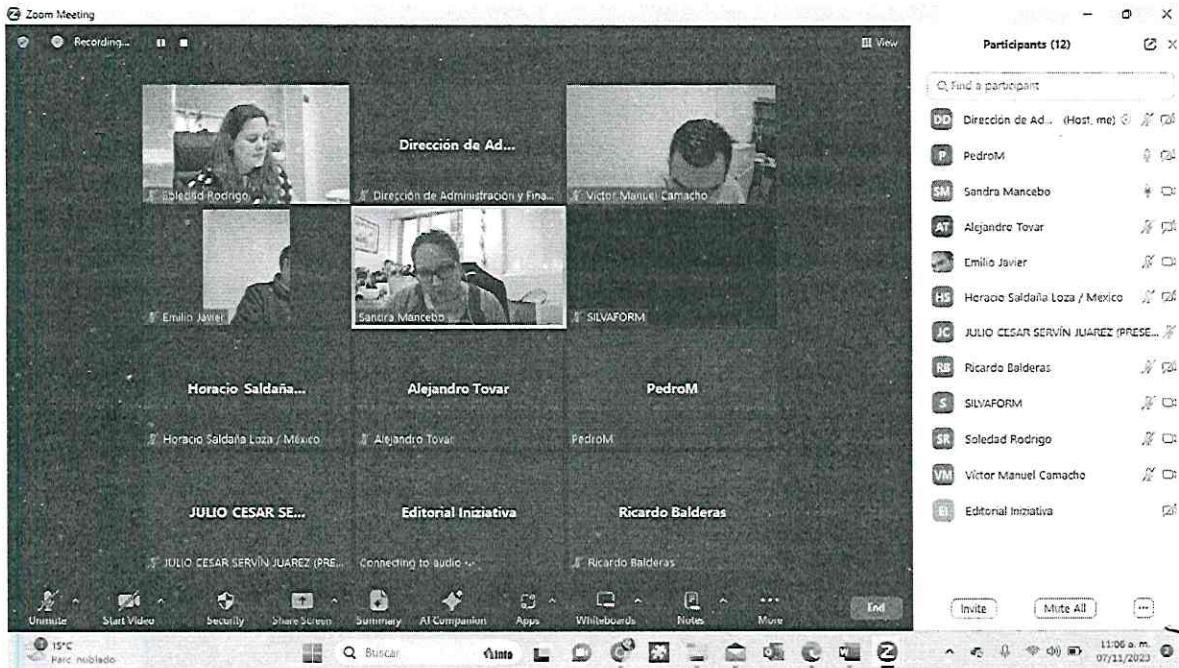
Zoom Meeting

Recording...

View

Soledad Rodrigo

Dirección de Ad...

Dirección de Administración y Fina...

Victor Manuel Camacho

Emilio Javier

Sandra Mancebo

SILVAFORM

Horacio Saldaña...

Horacio Saldaña Loza / México

Alejandro Tovar

Alejandro Tovar

PedroM

PedroM

JULIO CESAR SE...

JULIO CESAR SERVÍN JUAREZ (PRE...

Editorial Iniziativa

Connecting to audio ...

Ricardo Balderas

Ricardo Balderas

Unmute Start Video Security Share Screen Summary AI Companion Apps Whiteboards Notes More End

Participants (12)

Find a participant

DD Dirección de Ad... (Host, me)

P PedroM

SM Sandra Mancebo

AT Alejandro Tovar

Emilio Javier

HS Horacio Saldaña Loza / Mexico

JC JULIO CESAR SERVÍN JUAREZ (PRESE...

RB Ricardo Balderas

S SILVAFORM

SR Soledad Rodrigo

VM Víctor Manuel Camacho

EI Editorial Iniziativa

Invite Mute All

15°C Parc. nublado

Buscar

11:06 a. m. 07/11/2023